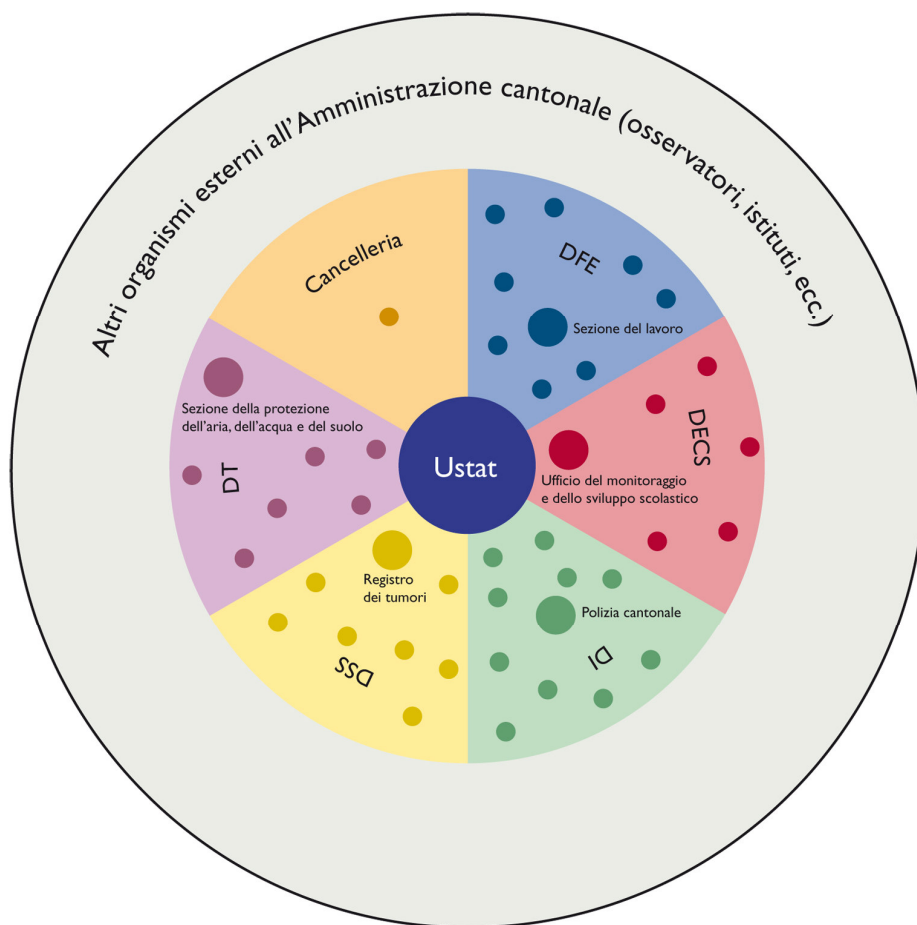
Altri organismi esterni all’Amministrazione cantonale (osservatori, istituti, ecc.)

Cancelleria

DFE

Sezione del lavoro

DECS

Ufficio del monitoraggio e dello sviluppo scolastico

DI

Polizia cantonale

DSS

Registro dei tumori

DT

Sezione della protezione dell’aria, dell’acqua e del suolo

Ustat